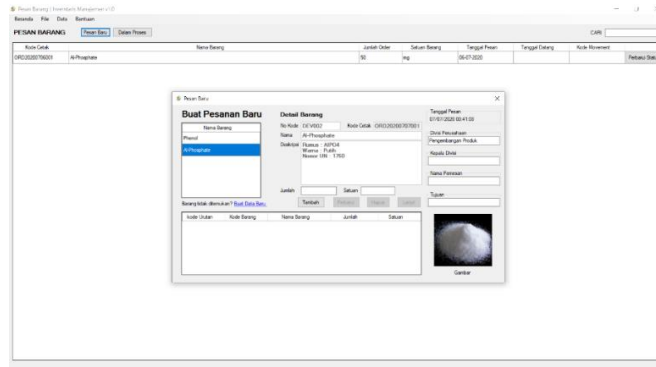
Pesan Barang | Inventory Management v1.0

Beranda File Data Bantuan

PESAN BARANG

Pesan Baru Dalam Proses

CARI

| Kode Cetak | Nama Barang | Jumlah Order | Satuan Barang | Tanggal Pesan | Tanggal Datang | Kode Movement | |
|---|---|---|---|---|---|---|---|
| ORD20200706001 | Al-Phosphate | 50 | kg | 06-07-2020 | | | Perbarui Stat |

Pesan Baru

Buat Pesanan Baru

Nama Barang

Phenol

Al-Phosphate

Barang tidak ditemukan? Buat Data Baru

Detail Barang

No Kode DEV0002

Kode Cetak ORD20200707001

Nama Al-Phosphate

Deskripsi Rumus : AlPO4
Warna : Putih
Nomor UN : 1760

Jumlah

Satuan

Tambah

Tanggal Pesan
07/07/2020 00:41:00

Divisi Pemesanan
Pengembangan Produk

Kepala Divisi

Nama Pemesan

Tujuan

| Kode Urutan | Kode Barang | Nama Barang | Jumlah | Satuan |
|---|---|---|---|---|

Gambar